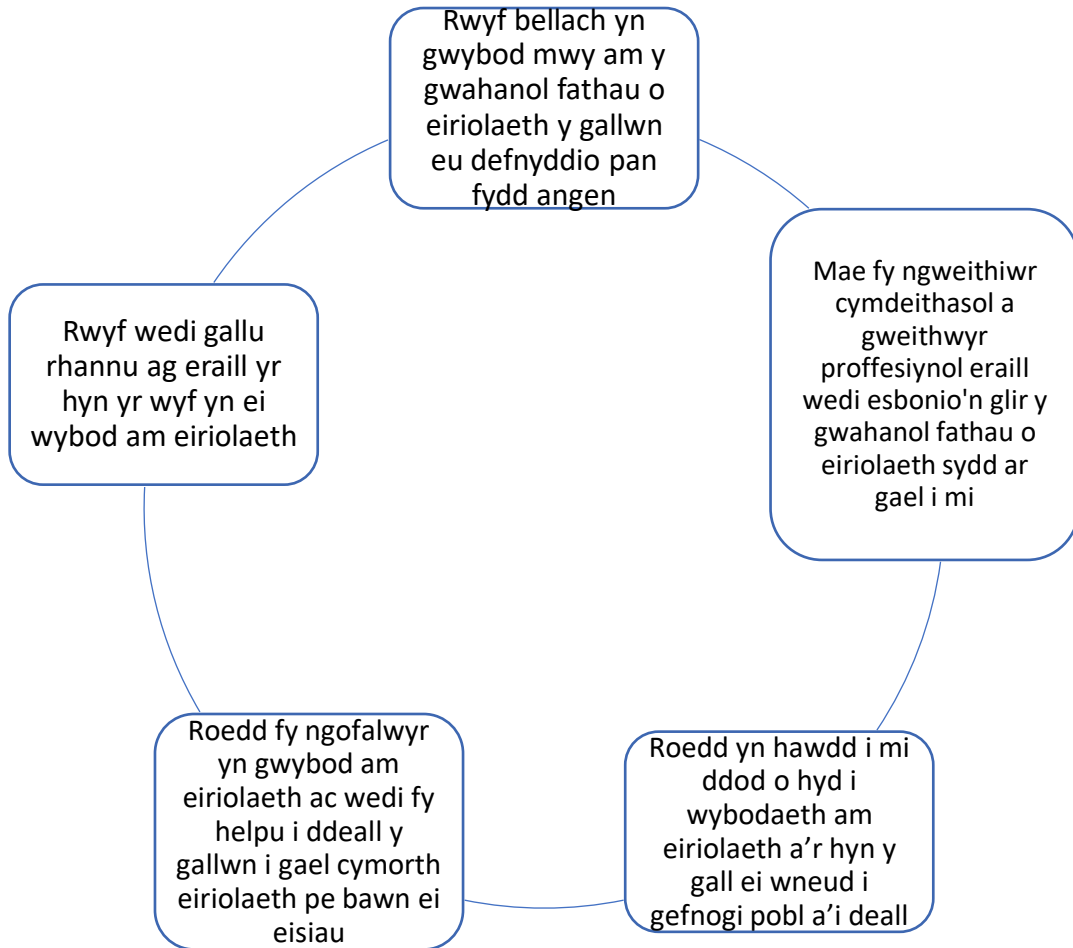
Rwyf bellach yn gwybod mwy am y gwahanol fathau o eiriolaeth y gallwn eu defnyddio pan fydd angen

Mae fy ngweithiwr cymdeithasol a gweithwyr proffesiynol eraill wedi esbonio'n glir y gwahanol fathau o eiriolaeth sydd ar gael i mi

Roedd yn hawdd i mi ddod o hyd i wybodaeth am eiriolaeth a’r hyn y gall ei wneud i gefnogi pobl a’i deall

Roedd fy ngofalwyr yn gwybod am eiriolaeth ac wedi fy helpu i ddeall y gallwn i gael cymorth eiriolaeth pe bawn ei eisiau

Rwyf wedi gallu rhannu ag eraill yr hyn yr wyf yn ei wybod am eiriolaeth